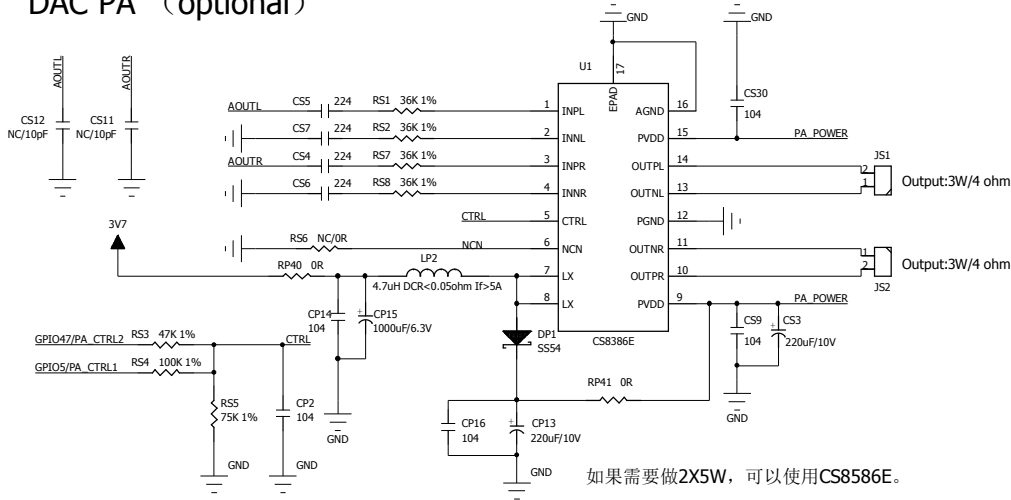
DAC PA （optional）

GND GND

U1 17 EPAD

AOUTL AOUTR

CS12 NC/10pF
CS11 NC/10pF

AOUTL CS5 224 RS1 36K 1% 1 INPL
CS7 224 RS2 36K 1% 2 INNL
AOUTR CS4 224 RS7 36K 1% 3 INPR
CS6 224 RS8 36K 1% 4 INNR
CTRL 5 CTRL
RS6 NC/0R NCN 6 NCN
RP40 0R LP2 7 LX
4.7uH DCR<0.05ohm If>5A 8 LX

16 AGND
15 PVDD
14 OUTPL
13 OUTNL
12 PGND
11 OUTNR
10 OUTPR
9 PVDD

CS30 104
PA_POWER
JS1 1 2 Output:3W/4 ohm
JS2 1 2 Output:3W/4 ohm

3V7

CP14 104
CP15 1000uF/6.3V
GND

GPIO47/PA_CTRL2 RS3 47K 1% CTRL
GPIO5/PA_CTRL1 RS4 100K 1%
RS5 75K 1%
CP2 104
GND GND

DP1 SS54
CS8386E

PA_POWER
CS9 104
CS3 220uF/10V
GND

RP41 0R
CP16 104
CP13 220uF/10V
GND

如果需要做2X5W，可以使用CS8586E。